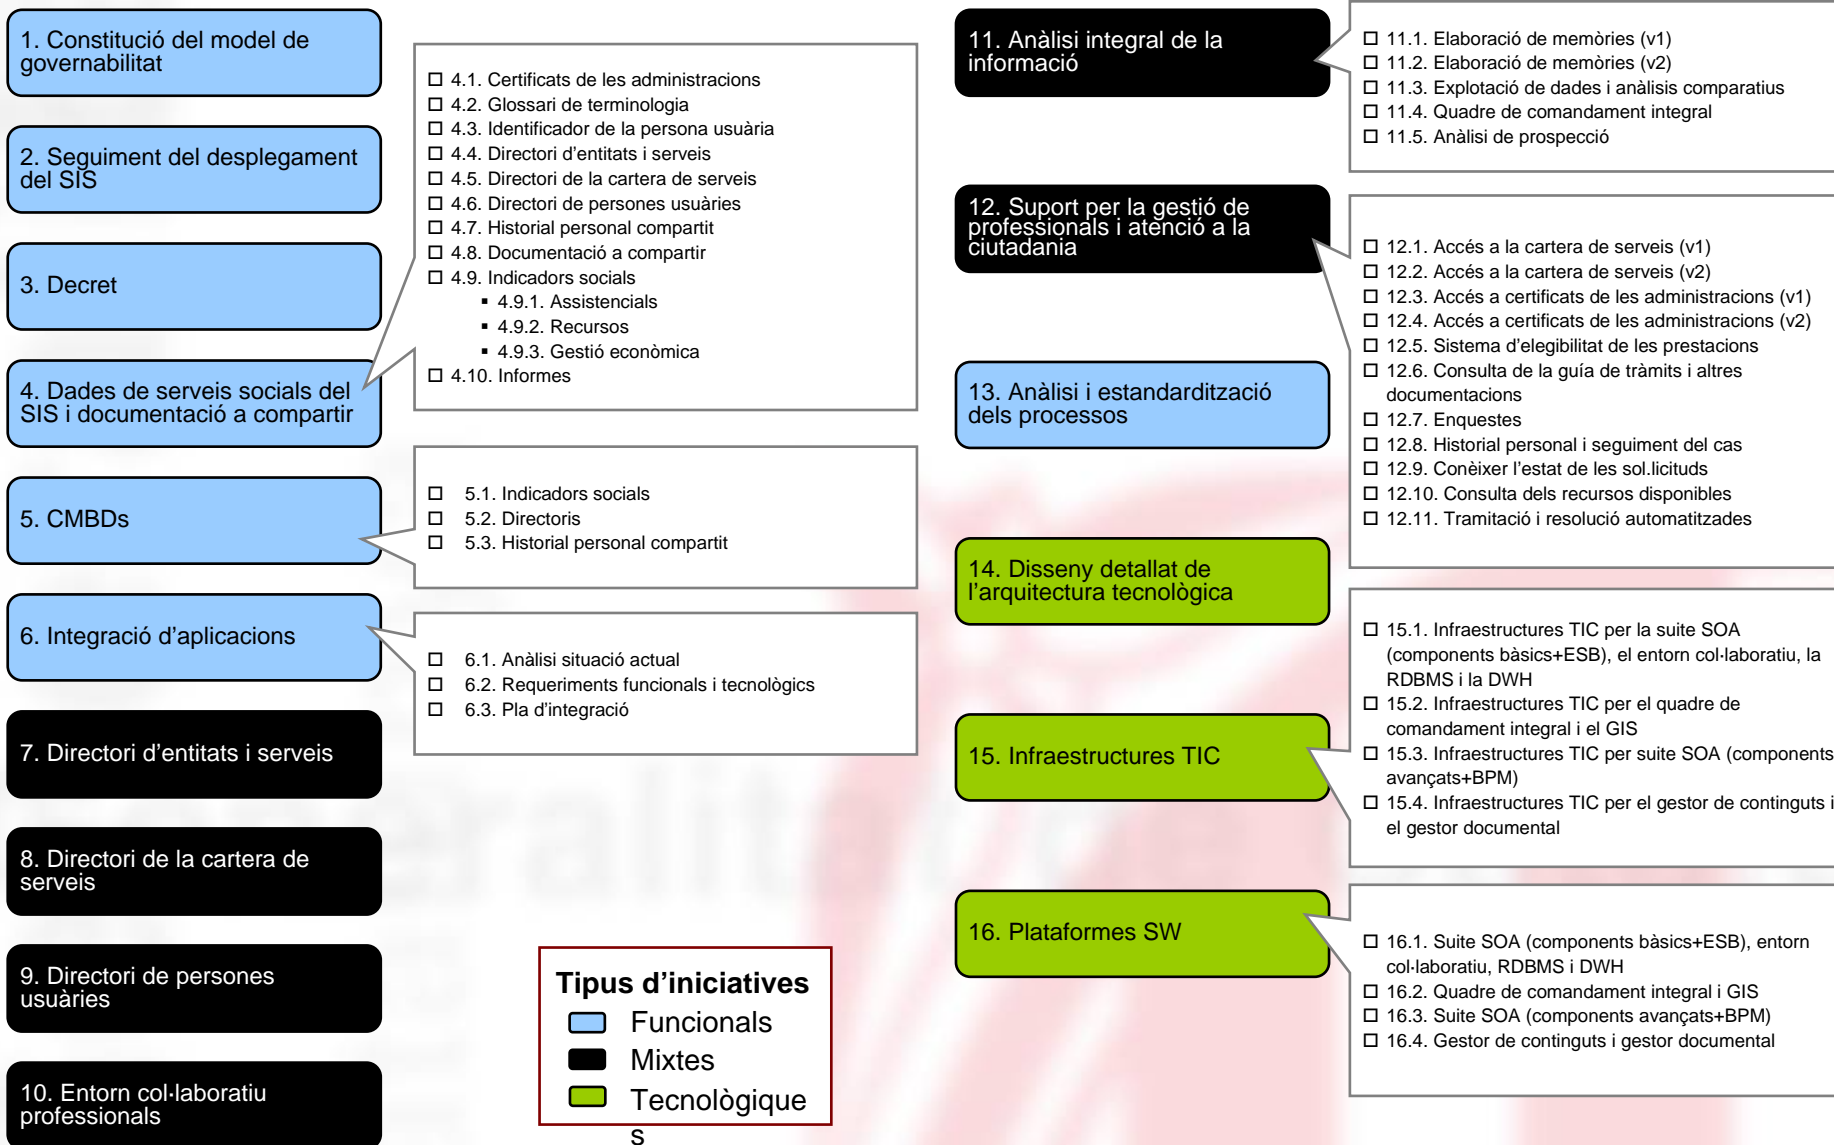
1. Constitució del model de governabilitat

2. Seguiment del desplegament del SIS

3. Decret

4. Dades de serveis socials del SIS i documentació a compartir

5. CMBDs

6. Integració d'aplicacions

7. Directori d'entitats i serveis

8. Directori de la cartera de serveis

9. Directori de persones usuàries

10. Entorn col·laboratiu professionals

☐ 4.1. Certificats de les administracions
☐ 4.2. Glossari de terminologia
☐ 4.3. Identificador de la persona usuària
☐ 4.4. Directori d'entitats i serveis
☐ 4.5. Directori de la cartera de serveis
☐ 4.6. Directori de persones usuàries
☐ 4.7. Historial personal compartit
☐ 4.8. Documentació a compartir
☐ 4.9. Indicadors socials
▪ 4.9.1. Assistencials
▪ 4.9.2. Recursos
▪ 4.9.3. Gestió econòmica
☐ 4.10. Informes

☐ 5.1. Indicadors socials
☐ 5.2. Directoris
☐ 5.3. Historial personal compartit

☐ 6.1. Anàlisi situació actual
☐ 6.2. Requeriments funcionals i tecnològics
☐ 6.3. Pla d'integració

Tipus d'iniciatives
Funcionals
Mixtes
Tecnològique
s

11. Anàlisi integral de la informació

☐ 11.1. Elaboració de memòries (v1)
☐ 11.2. Elaboració de memòries (v2)
☐ 11.3. Explotació de dades i anàlisis comparatius
☐ 11.4. Quadre de comandament integral
☐ 11.5. Anàlisi de prospecció

12. Suport per la gestió de professionals i atenció a la ciutadania

☐ 12.1. Accés a la cartera de serveis (v1)
☐ 12.2. Accés a la cartera de serveis (v2)
☐ 12.3. Accés a certificats de les administracions (v1)
☐ 12.4. Accés a certificats de les administracions (v2)
☐ 12.5. Sistema d'elegibilitat de les prestacions
☐ 12.6. Consulta de la guía de tràmits i altres documentacions
☐ 12.7. Enquestes
☐ 12.8. Historial personal i seguiment del cas
☐ 12.9. Conèixer l'estat de les sol.licituds
☐ 12.10. Consulta dels recursos disponibles
☐ 12.11. Tramitació i resolució automatitzades

13. Anàlisi i estandardització dels processos

14. Disseny detallat de l'arquitectura tecnològica

15. Infraestructures TIC

☐ 15.1. Infraestructures TIC per la suite SOA (components bàsics+ESB), el entorn col·laboratiu, la RDBMS i la DWH
☐ 15.2. Infraestructures TIC per el quadre de comandament integral i el GIS
☐ 15.3. Infraestructures TIC per suite SOA (components avançats+BPM)
☐ 15.4. Infraestructures TIC per el gestor de continguts i el gestor documental

16. Plataformes SW

☐ 16.1. Suite SOA (components bàsics+ESB), entorn col·laboratiu, RDBMS i DWH
☐ 16.2. Quadre de comandament integral i GIS
☐ 16.3. Suite SOA (components avançats+BPM)
☐ 16.4. Gestor de continguts i gestor documental